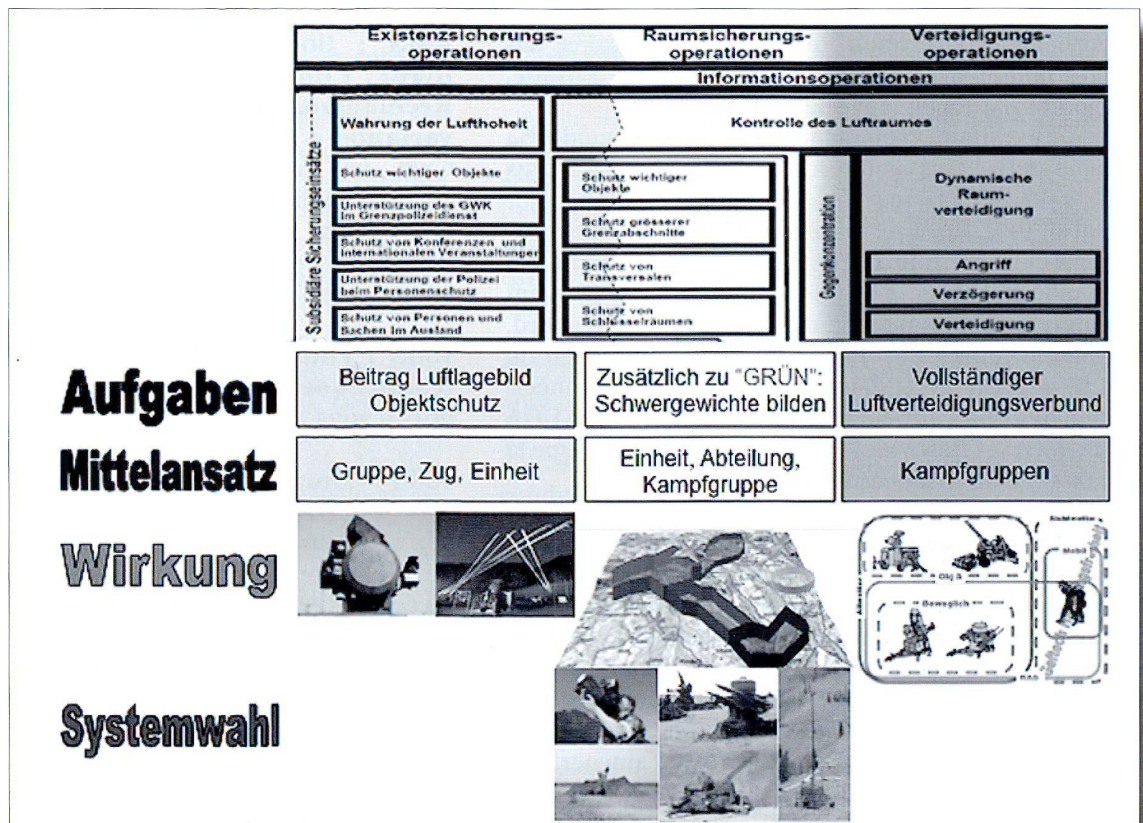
| Existenzsicherungsoperationen | Raumsicherungsoperationen | Verteidigungsoperationen |
|---|---|---|

Informationsoperationen

Subsidiäre Sicherungseinsätze

Wahrung der Lufthoheit

Kontrolle des Luftraumes

Schutz wichtiger Objekte

Unterstützung des GWK im Grenzpolizeidienst

Schutz von Konferenzen und internationalen Veranstaltungen

Unterstützung der Polizei beim Personenschutz

Schutz von Personen und Sachen im Ausland

Schutz wichtiger Objekte

Schutz grösserer Grenzabschnitte

Schutz von Transversalen

Schutz von Schlüsselräumen

Gegenkonzentration

Dynamische Raumverteidigung

Angriff

Verzögerung

Verteidigung

Aufgaben

| Beitrag Luftlagebild Objektschutz | Zusätzlich zu "GRÜN": Schwergewichte bilden | Vollständiger Luftverteidigungsverbund |
|---|---|---|

Mittelansatz

| Gruppe, Zug, Einheit | Einheit, Abteilung, Kampfgruppe | Kampfgruppen |
|---|---|---|

Wirkung

Systemwahl

Mobil

Obj S

Beweglich

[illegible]